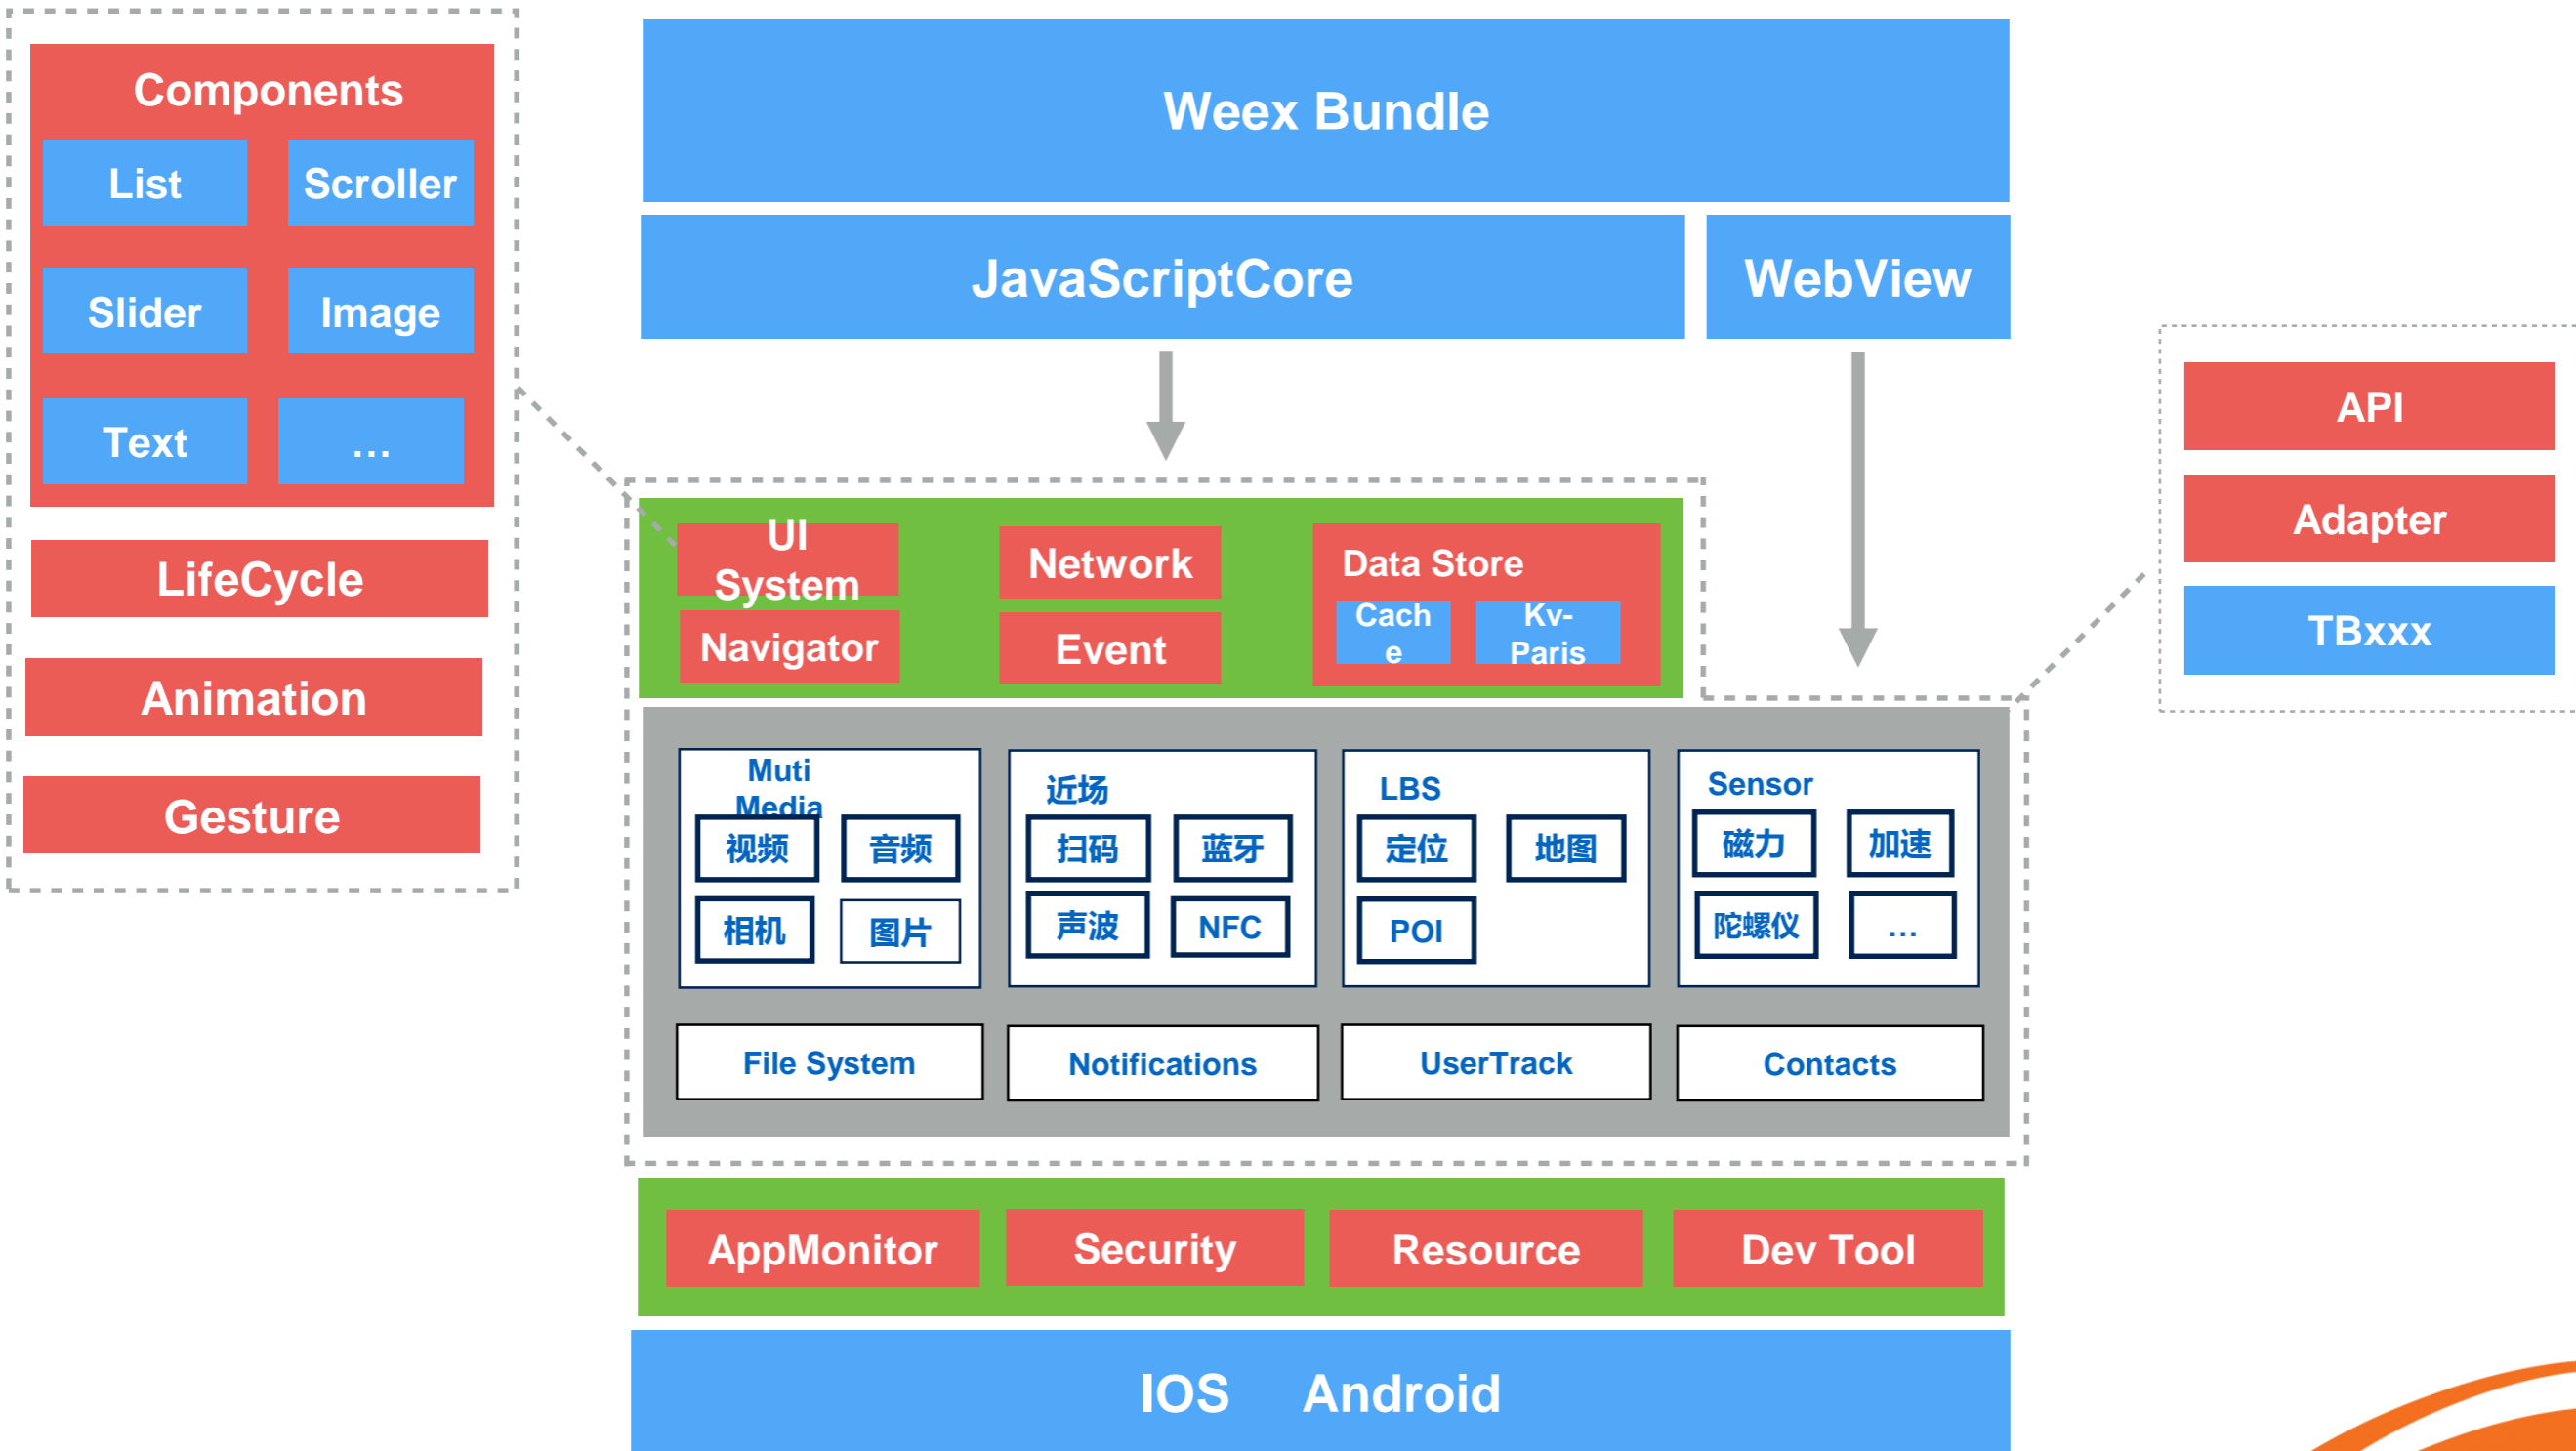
Components

List

Scroller

Slider

Image

Text

…

LifeCycle

Animation

Gesture

Weex Bundle

JavaScriptCore

WebView

API

Adapter

TBxxx

UI System

Navigator

Network

Event

Data Store

Cache

Kv-Paris

Muti Media

视频

音频

相机

图片

近场

扫码

蓝牙

声波

NFC

LBS

定位

地图

POI

Sensor

磁力

加速

陀螺仪

…

File System

Notifications

UserTrack

Contacts

AppMonitor

Security

Resource

Dev Tool

IOS Android